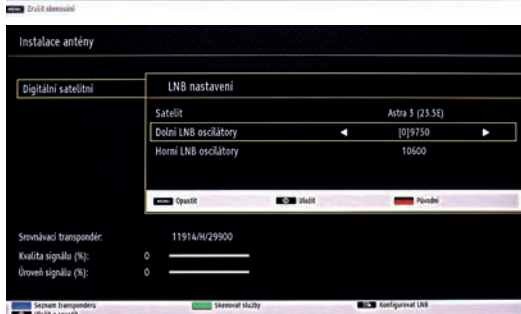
MENU Zrušit skenování

Instalace antény

Digitální satelitní

LNB nastavení

| Satelit | Astra 3 (23.5E) |
|---|---|
| Dolní LNB oscilátory | ◄ [0]9750 ► |
| Horní LNB oscilátory | 10600 |

MENU Opustit OK Uložit Původní

Srovnávací transpondér: 11914/H/29900

Kvalita signálu (%): 0

Úroveň signálu (%): 0

Seznam transpondéru Skenovat služby Konfigurovat LNB

Uložit a zavřít